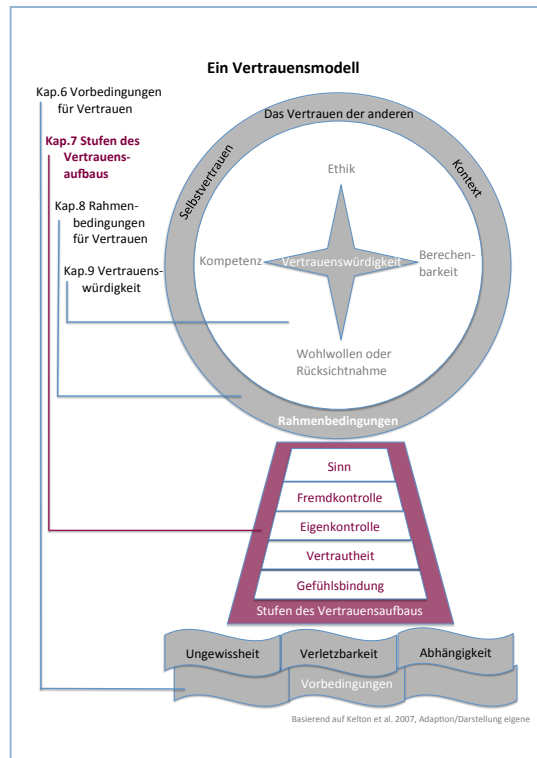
Ein Vertrauensmodell

Kap.6 Vorbedingungen für Vertrauen

Kap.7 Stufen des Vertrauensaufbaus

Kap.8 Rahmenbedingungen für Vertrauen

Kap.9 Vertrauenswürdigkeit

Das Vertrauen der anderen

Selbstvertrauen

Kontext

Ethik

Kompetenz

Vertrauenswürdigkeit

Berechenbarkeit

Wohlwollen oder Rücksichtnahme

Rahmenbedingungen

Sinn

Fremdkontrolle

Eigenkontrolle

Vertrautheit

Gefühlsbindung

Stufen des Vertrauensaufbaus

Ungewissheit

Verletzbarkeit

Abhängigkeit

Vorbedingungen

Basierend auf Kelton et al. 2007, Adaption/Darstellung eigene